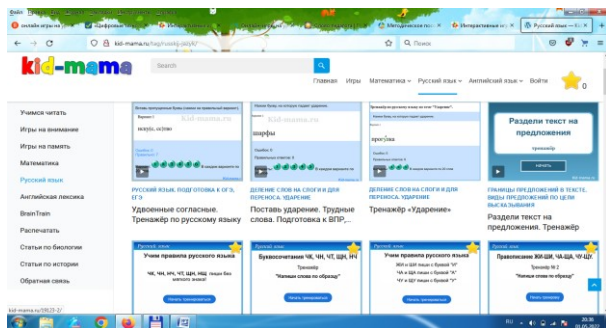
Файл Правка Вид Журнал Закладки Инструменты Справка
онлайн игры на | Цифровые | Интерактивные | Методическая | Интерактивные | Русский язык —
kid-mama.ru/tag/russkij-yazyk/
Поиск
kid-mama
Search
Главная Игры Математика Русский язык Английский язык Войти
0
Учимся читать
Игры на внимание
Игры на память
Математика
Русский язык
Английская лексика
BrainTrain
Распечатать
Статьи по биологии
Статьи по истории
Обратная связь
вкусно, осёлко
шарфы
просуба
Разделите текст на предложения
тренажёр
НАЧАТЬ
РУССКИЙ ЯЗЫК. ПОДГОТОВКА К ОГЭ, ЕГЭ
Удвоенные согласные. Тренажёр по русскому языку
ДЕЛЕНИЕ СЛОВ НА СЛОГИ И ДЛЯ ПЕРЕНОСА. УДАРЕНИЕ
Поставь ударение. Трудные слова. Подготовка к ВПР,...
ДЕЛЕНИЕ СЛОВА НА СЛОГИ И ДЛЯ ПЕРЕНОСА. УДАРЕНИЕ
Тренажёр «Ударение»
ГРАНИЦЫ ПРЕДЛОЖЕНИЙ В ТЕКСТЕ. ВИДЫ ПРЕДЛОЖЕНИЙ ПО ЦЕЛИ ВЫСКАЗЫВАНИЯ
Разделите текст на предложения. Тренажёр
Русский язык
Учим правила русского языка
ЧК, ЧН, НЧ, ЧТ, ЩН, НЩ пишем без мягкого знака!
Русский язык
Буквосочетания ЧК, ЧН, СТ, ЩН, НЧ
Тренажёр
"Напиши слова по образцу"
Русский язык
Учим правила русского языка
ЖИ и ШИ пишем с буквой "И"
ЧА и ЩА пишем с буквой "А"
ЧУ и ЩУ пишем с буквой "У"
Русский язык
Правописание ЖИ-ШИ, ЧА-ЩА, ЧУ-ЩУ.
Тренажёр № 2
"Напиши слова по образцу"
kid-mama.ru/tag/russkij-yazyk/
RU 20:36